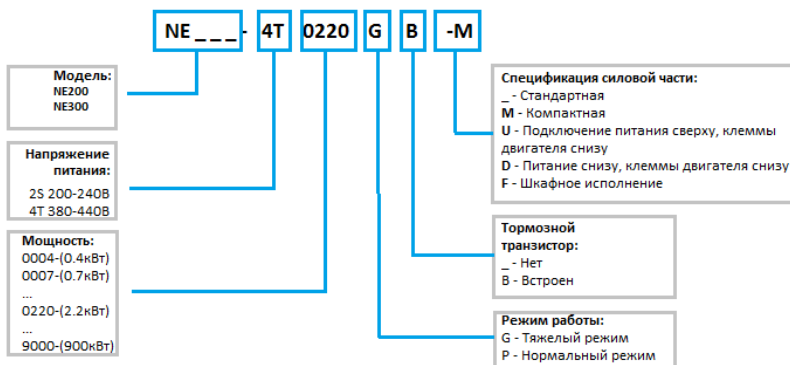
NE _ _ _ - 4T 0220 G B -M

Модель:
NE200
NE300

Напряжение питания:
2S 200-240В
4T 380-440В

Мощность:
0004-(0.4кВт)
0007-(0.7кВт)
...
0220-(2.2кВт)
...
9000-(900кВт)

Спецификация силовой части:
_ - Стандартная
M - Компактная
U - Подключение питания сверху, клеммы двигателя снизу
D - Питание снизу, клеммы двигателя снизу
F - Шкафное исполнение

Тормозной транзистор:
_ - Нет
B - Встроен

Режим работы:
G - Тяжелый режим
P - Нормальный режим